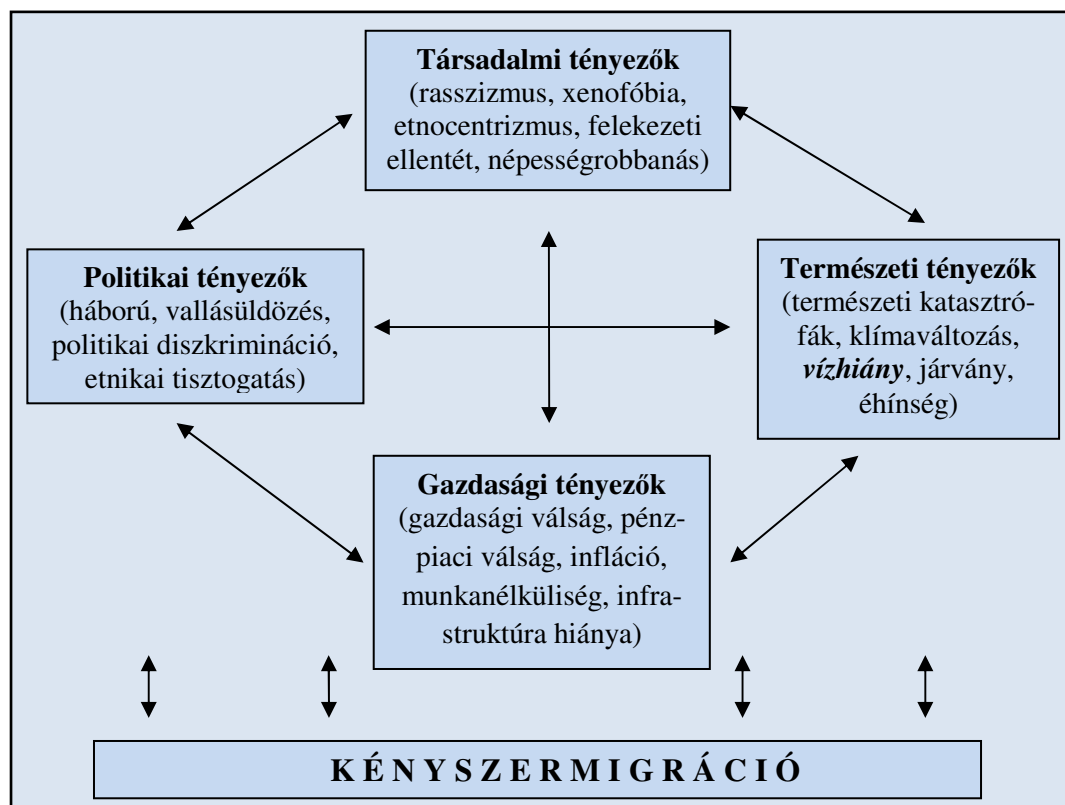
**Társadalmi tényezők**
(rasszizmus, xenofóbia, etnocentrizmus, felekezeti ellentét, népességrobbanás)

**Politikai tényezők**
(háború, vallásüldözés, politikai diszkrimináció, etnikai tisztogatás)

**Természeti tényezők**
(természeti katasztrófák, klímaváltozás, ***vízhiány***, járvány, éhínség)

**Gazdasági tényezők**
(gazdasági válság, pénzpiaci válság, infláció, munkanélküliség, infrastruktúra hiánya)

**K É N Y S Z E R M I G R Á C I Ó**